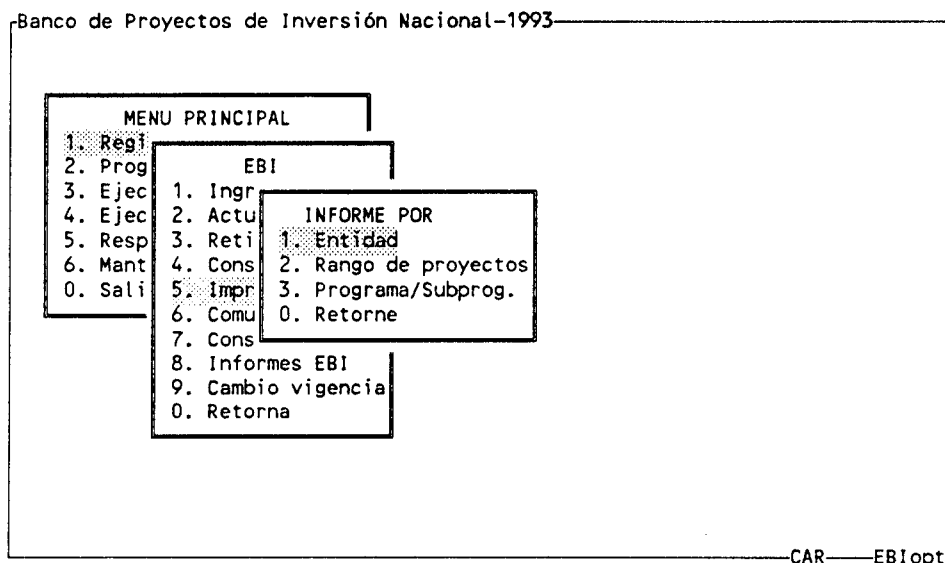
Banco de Proyectos de Inversión Nacional-1993

MENU PRINCIPAL
1. Regi
2. Prog
3. Ejec
4. Ejec
5. Resp
6. Mant
0. Sali

EBI
1. Ingr
2. Actu
3. Reti
4. Cons
5. Impr
6. Comu
7. Cons
8. Informes EBI
9. Cambio vigencia
0. Retorna

INFORME POR
1. Entidad
2. Rango de proyectos
3. Programa/Subprog.
0. Retorne

CAR EBIopt